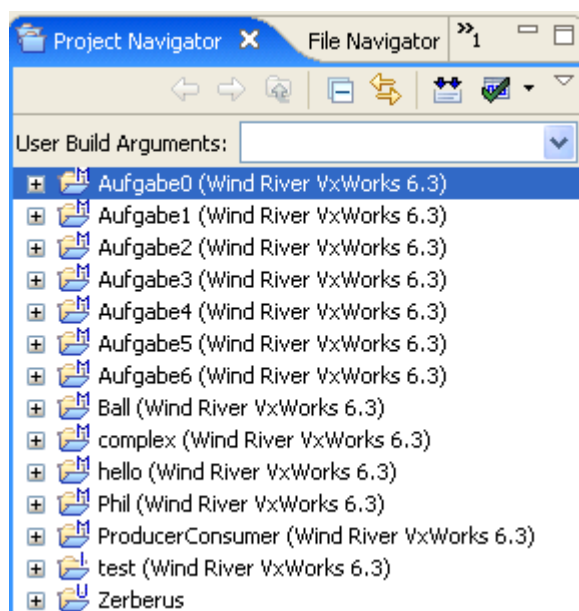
Project Navigator ✕ File Navigator »1

User Build Arguments:

Aufgabe0 (Wind River VxWorks 6.3)
Aufgabe1 (Wind River VxWorks 6.3)
Aufgabe2 (Wind River VxWorks 6.3)
Aufgabe3 (Wind River VxWorks 6.3)
Aufgabe4 (Wind River VxWorks 6.3)
Aufgabe5 (Wind River VxWorks 6.3)
Aufgabe6 (Wind River VxWorks 6.3)
Ball (Wind River VxWorks 6.3)
complex (Wind River VxWorks 6.3)
hello (Wind River VxWorks 6.3)
Phil (Wind River VxWorks 6.3)
ProducerConsumer (Wind River VxWorks 6.3)
test (Wind River VxWorks 6.3)
Zerberus